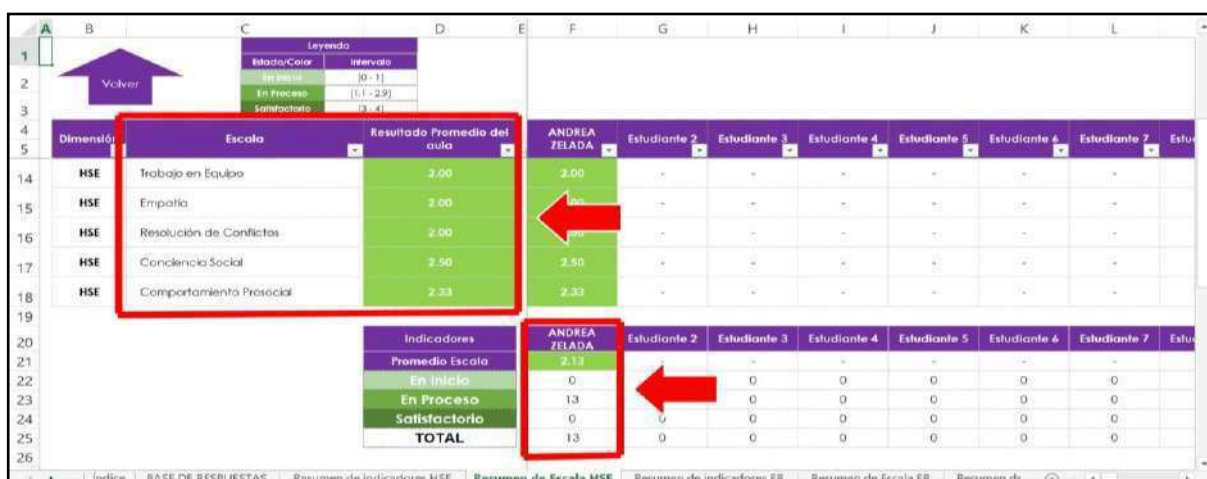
A B C D E F G H I J K L

1 2 3

Volver

| Leyenda | |
|---|---|
| Estado/Color | Intervalo |
| En Inicio | [0 - 1] |
| En Proceso | [1.1 - 2.9] |
| Satisfactorio | [3 - 4] |

| | Dimensión | Escala | Resultado Promedio del aula | ANDREA ZELADA | Estudiante 2 | Estudiante 3 | Estudiante 4 | Estudiante 5 | Estudiante 6 | Estudiante 7 | Estu |
|---|---|---|---|---|---|---|---|---|---|---|---|
| 14 | HSE | Trabajo en Equipo | 2.00 | 2.00 | - | - | - | - | - | - | |
| 15 | HSE | Empatía | 2.00 | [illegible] | - | - | - | - | - | - | |
| 16 | HSE | Resolución de Conflictos | 2.00 | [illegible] | - | - | - | - | - | - | |
| 17 | HSE | Conciencia Social | 2.50 | 2.50 | - | - | - | - | - | - | |
| 18 | HSE | Comportamiento Prosocial | 2.33 | 2.33 | - | - | - | - | - | - | |

19

| | Indicadores | ANDREA ZELADA | Estudiante 2 | Estudiante 3 | Estudiante 4 | Estudiante 5 | Estudiante 6 | Estudiante 7 | Estu |
|---|---|---|---|---|---|---|---|---|---|
| 21 | Promedio Escala | 2.13 | - | - | - | - | - | - | |
| 22 | En Inicio | 0 | | 0 | 0 | 0 | 0 | 0 | |
| 23 | En Proceso | 13 | | 0 | 0 | 0 | 0 | 0 | |
| 24 | Satisfactorio | 0 | 0 | 0 | 0 | 0 | 0 | 0 | |
| 25 | TOTAL | 13 | 0 | 0 | 0 | 0 | 0 | 0 | |

26

Indice | BASE DE RESPUESTAS | Resumen de Indicadores HSE | Resumen de Escala HSE | Resumen de Indicadores ER | Resumen de Escala ER | Resumen de